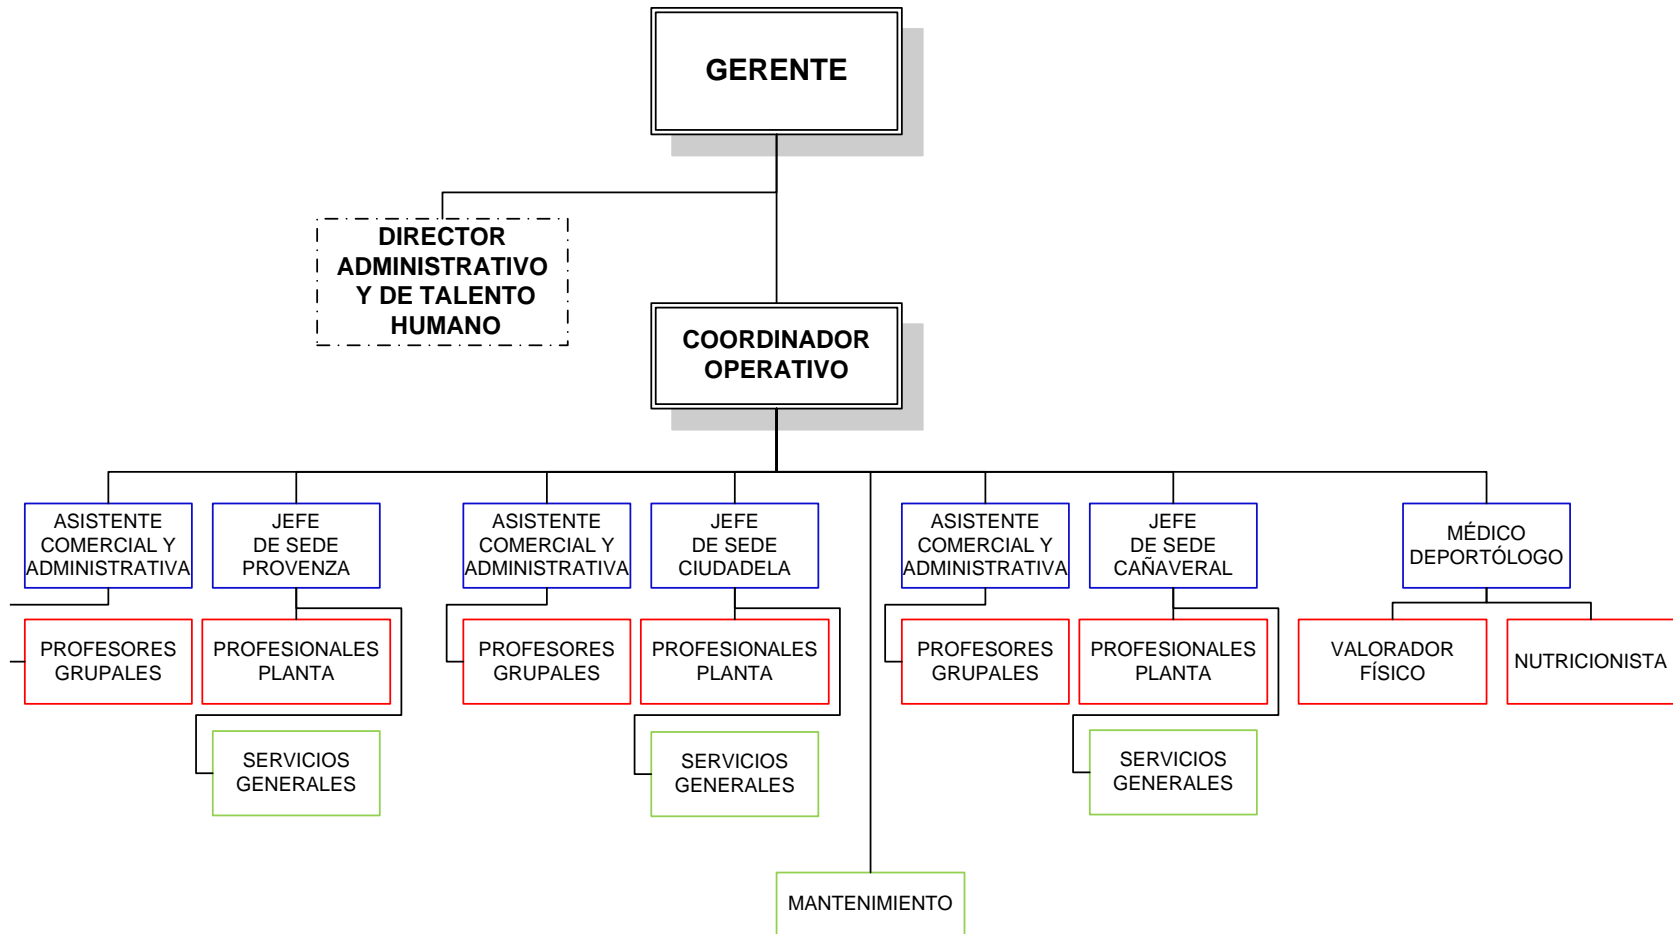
GERENTE

DIRECTOR ADMINISTRATIVO Y DE TALENTO HUMANO

COORDINADOR OPERATIVO

ASISTENTE COMERCIAL Y ADMINISTRATIVA

JEFE DE SEDE PROVENZA

ASISTENTE COMERCIAL Y ADMINISTRATIVA

JEFE DE SEDE CIUDADELA

ASISTENTE COMERCIAL Y ADMINISTRATIVA

JEFE DE SEDE CAÑAVERAL

MÉDICO DEPORTÓLOGO

PROFESORES GRUPALES

PROFESIONALES PLANTA

PROFESORES GRUPALES

PROFESIONALES PLANTA

PROFESORES GRUPALES

PROFESIONALES PLANTA

VALORADOR FÍSICO

NUTRICIONISTA

SERVICIOS GENERALES

SERVICIOS GENERALES

SERVICIOS GENERALES

MANTENIMIENTO